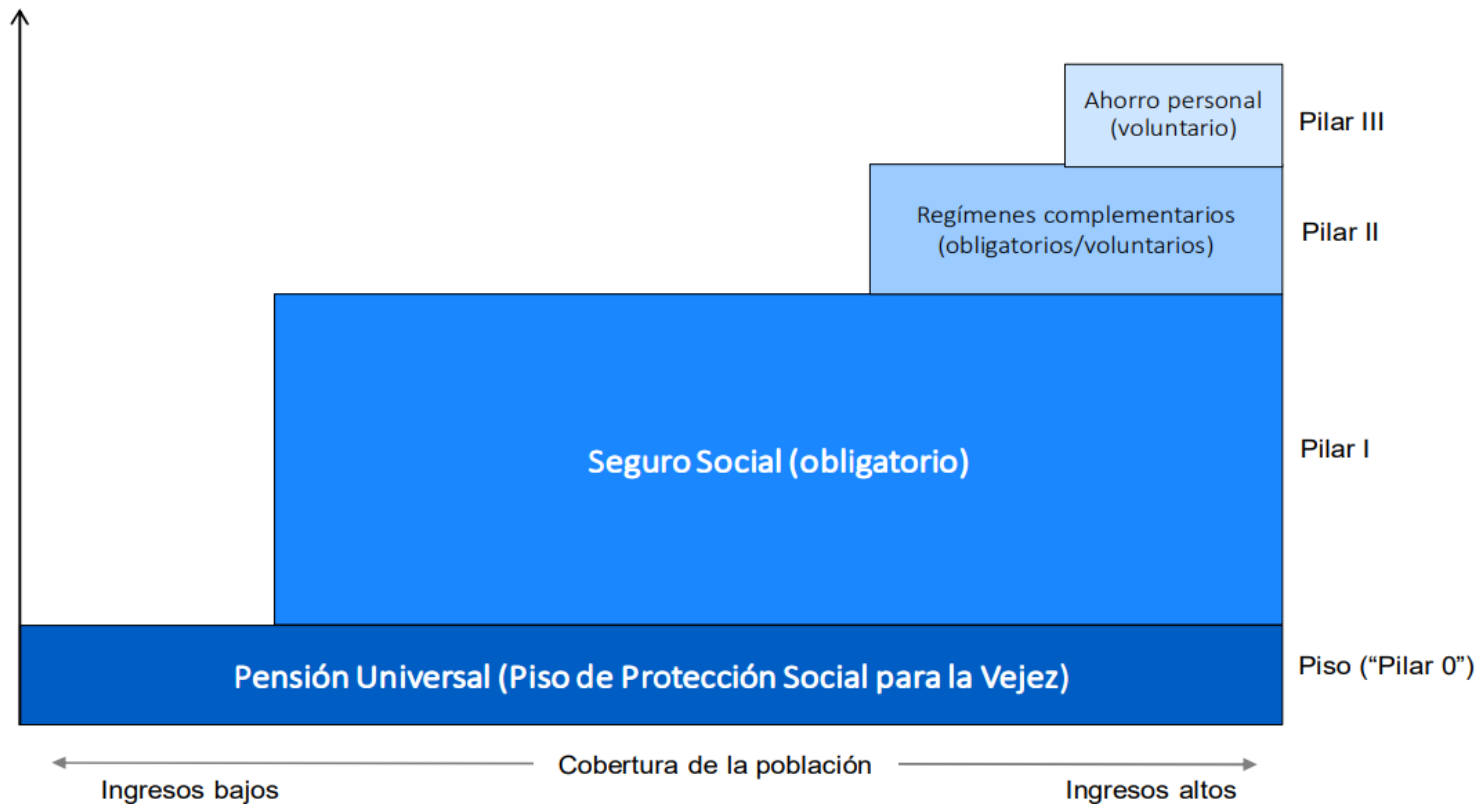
Ahorro personal
(voluntario)

Pilar III

Regímenes complementarios
(obligatorios/voluntarios)

Pilar II

Seguro Social (obligatorio)

Pilar I

Pensión Universal (Piso de Protección Social para la Vejez)

Piso ("Pilar 0")

Cobertura de la población

Ingresos bajos

Ingresos altos